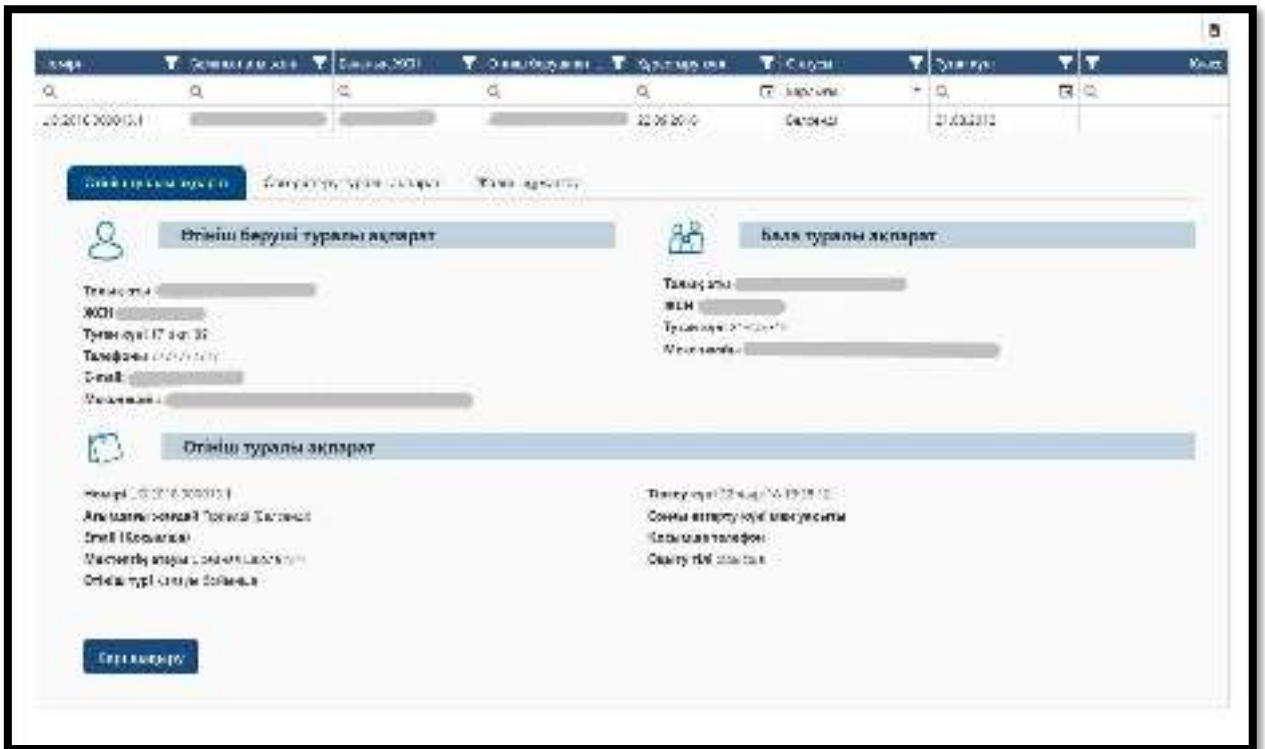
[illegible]

| Нөмір | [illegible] | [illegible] | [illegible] | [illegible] | Статус | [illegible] | | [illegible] |
|---|---|---|---|---|---|---|---|---|
| | | | | | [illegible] | | | |
| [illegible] | | | | 22.06.2010 | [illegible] | 21.03.2012 | | |

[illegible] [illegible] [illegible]

Өтініш беруші туралы ақпарат

Тегі, аты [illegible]
ЖСН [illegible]
Туған күні 17 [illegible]
Телефоны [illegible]
E-mail: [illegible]
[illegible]

Бала туралы ақпарат

Тегі, аты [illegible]
ЖСН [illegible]
Туған күні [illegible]
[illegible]

Өтініш туралы ақпарат

Нөмірі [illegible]
Аты-жөні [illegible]
Email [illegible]
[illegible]
Өтініш түрі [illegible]

Тіркеу күні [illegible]
Сонғы өзгерту күні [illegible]
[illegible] телефон
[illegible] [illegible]

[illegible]